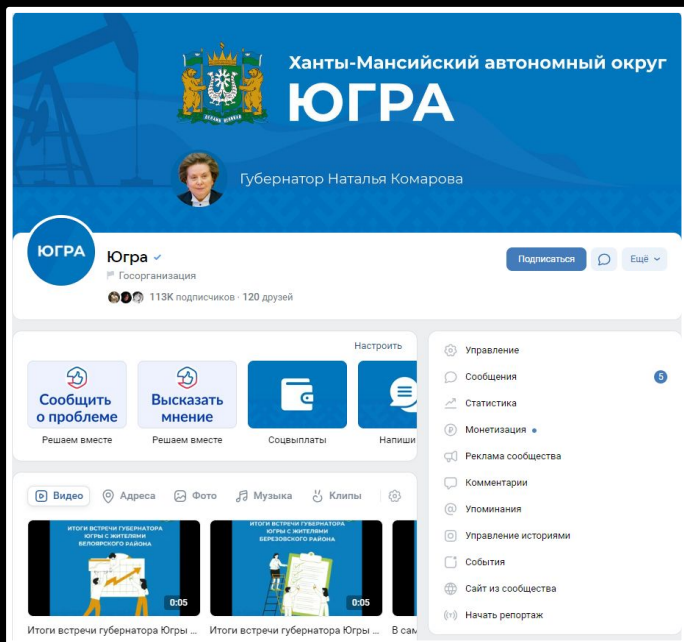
Ханты-Мансийский автономный округ
ЮГРА

Губернатор Наталья Комарова

ЮГРА

Югра
Госорганизация
113K подписчиков · 120 друзей

Подписаться
Ещё

Настроить

Сообщить о проблеме
Решаем вместе

Высказать мнение
Решаем вместе

Соцвыплаты

Напиши

Видео
Адреса
Фото
Музыка
Клипы

ИТОГИ ВСТРЕЧИ ГУБЕРНАТОРА ЮГРЫ С ЖИТЕЛЯМИ БЕЛОЯРСКОГО РАЙОНА
0:05
Итоги встречи губернатора Югры ...

ИТОГИ ВСТРЕЧИ ГУБЕРНАТОРА ЮГРЫ С ЖИТЕЛЯМИ БЕРЕЗОВСКОГО РАЙОНА
0:05
Итоги встречи губернатора Югры ...

В сам

Управление
Сообщения 5
Статистика
Монетизация
Реклама сообщества
Комментарии
Упоминания
Управление историями
События
Сайт из сообщества
Начать репортаж